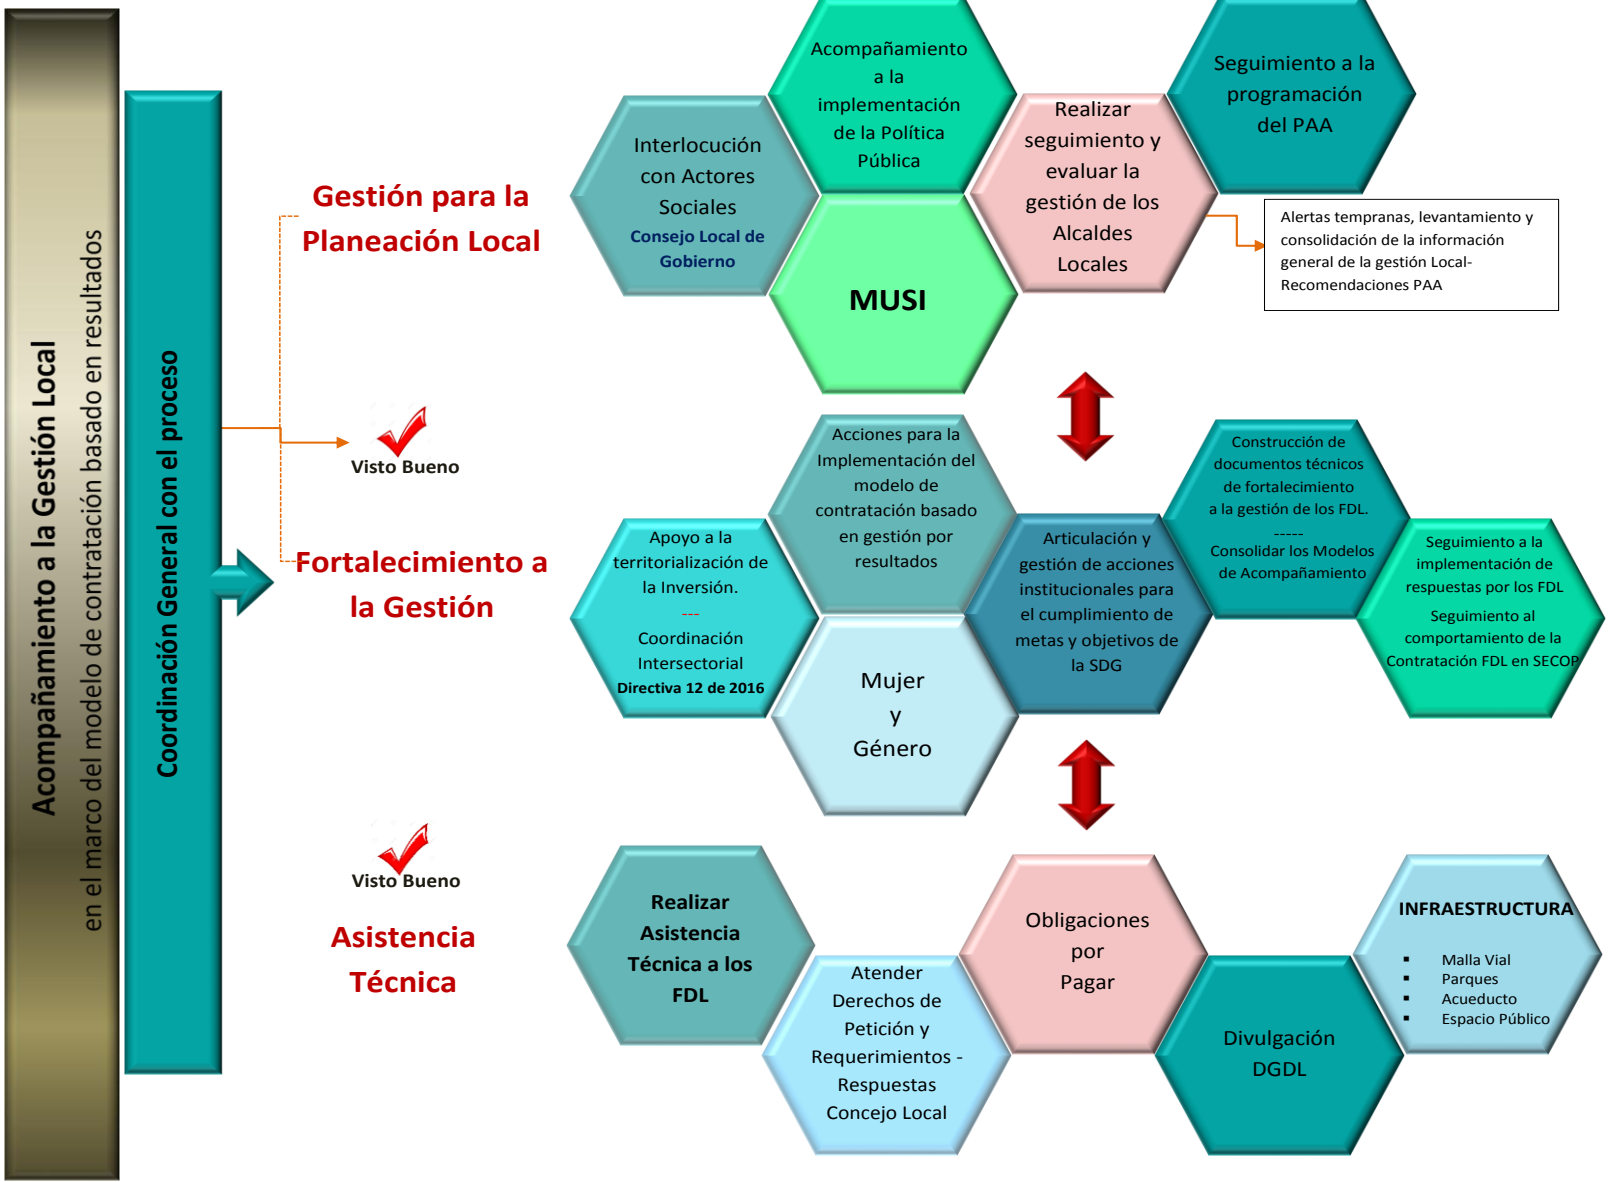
Acompañamiento a la Gestión Local
en el marco del modelo de contratación basado en resultados

Coordinación General con el proceso

Gestión para la Planeación Local

Visto Bueno

Fortalecimiento a la Gestión

Visto Bueno

Asistencia Técnica

Interlocución con Actores Sociales
Consejo Local de Gobierno

Acompañamiento a la implementación de la Política Pública

MUSI

Realizar seguimiento y evaluar la gestión de los Alcaldes Locales

Seguimiento a la programación del PAA

Alertas tempranas, levantamiento y consolidación de la información general de la gestión Local-Recomendaciones PAA

Acciones para la Implementación del modelo de contratación basado en gestión por resultados

Apoyo a la territorialización de la Inversión.
---
Coordinación Intersectorial
Directiva 12 de 2016

Mujer y Género

Articulación y gestión de acciones institucionales para el cumplimiento de metas y objetivos de la SDG

Construcción de documentos técnicos de fortalecimiento a la gestión de los FDL.
-----
Consolidar los Modelos de Acompañamiento

Seguimiento a la implementación de respuestas por los FDL
Seguimiento al comportamiento de la Contratación FDL en SECOP

Realizar Asistencia Técnica a los FDL

Atender Derechos de Petición y Requerimientos - Respuestas Concejo Local

Obligaciones por Pagar

Divulgación DGDL

INFRAESTRUCTURA
▪ Malla Vial
▪ Parques
▪ Acueducto
▪ Espacio Público